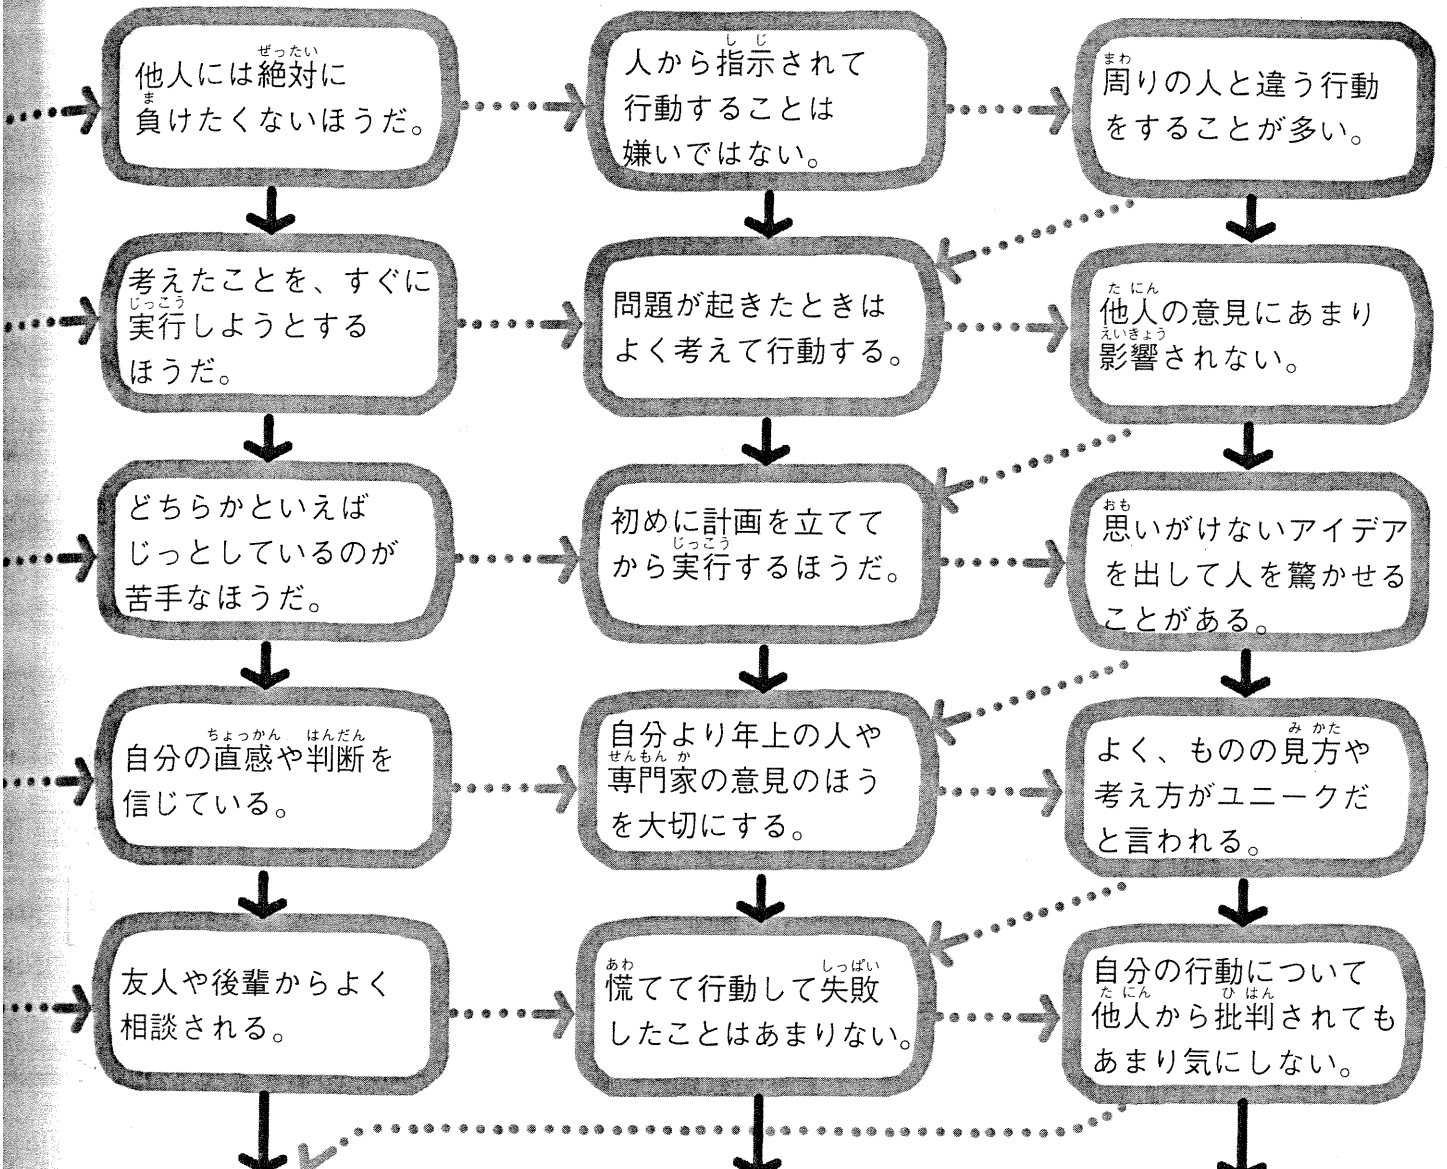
他人には絶対に負けたくないほうだ。

人から指示されて行動することは嫌いではない。

周りの人と違う行動をすることが多い。

考えたことを、すぐに実行しようとするほうだ。

問題が起きたときはよく考えて行動する。

他人の意見にあまり影響されない。

どちらかといえばじっとしているのが苦手なほうだ。

初めに計画を立ててから実行するほうだ。

思いがけないアイデアを出して人を驚かせることがある。

自分の直感や判断を信じている。

自分より年上の人や専門家の意見のほうを大切にする。

よく、ものの見方や考え方がユニークだと言われる。

友人や後輩からよく相談される。

慌てて行動して失敗したことはあまりない。

自分の行動について他人から批判されてもあまり気にしない。